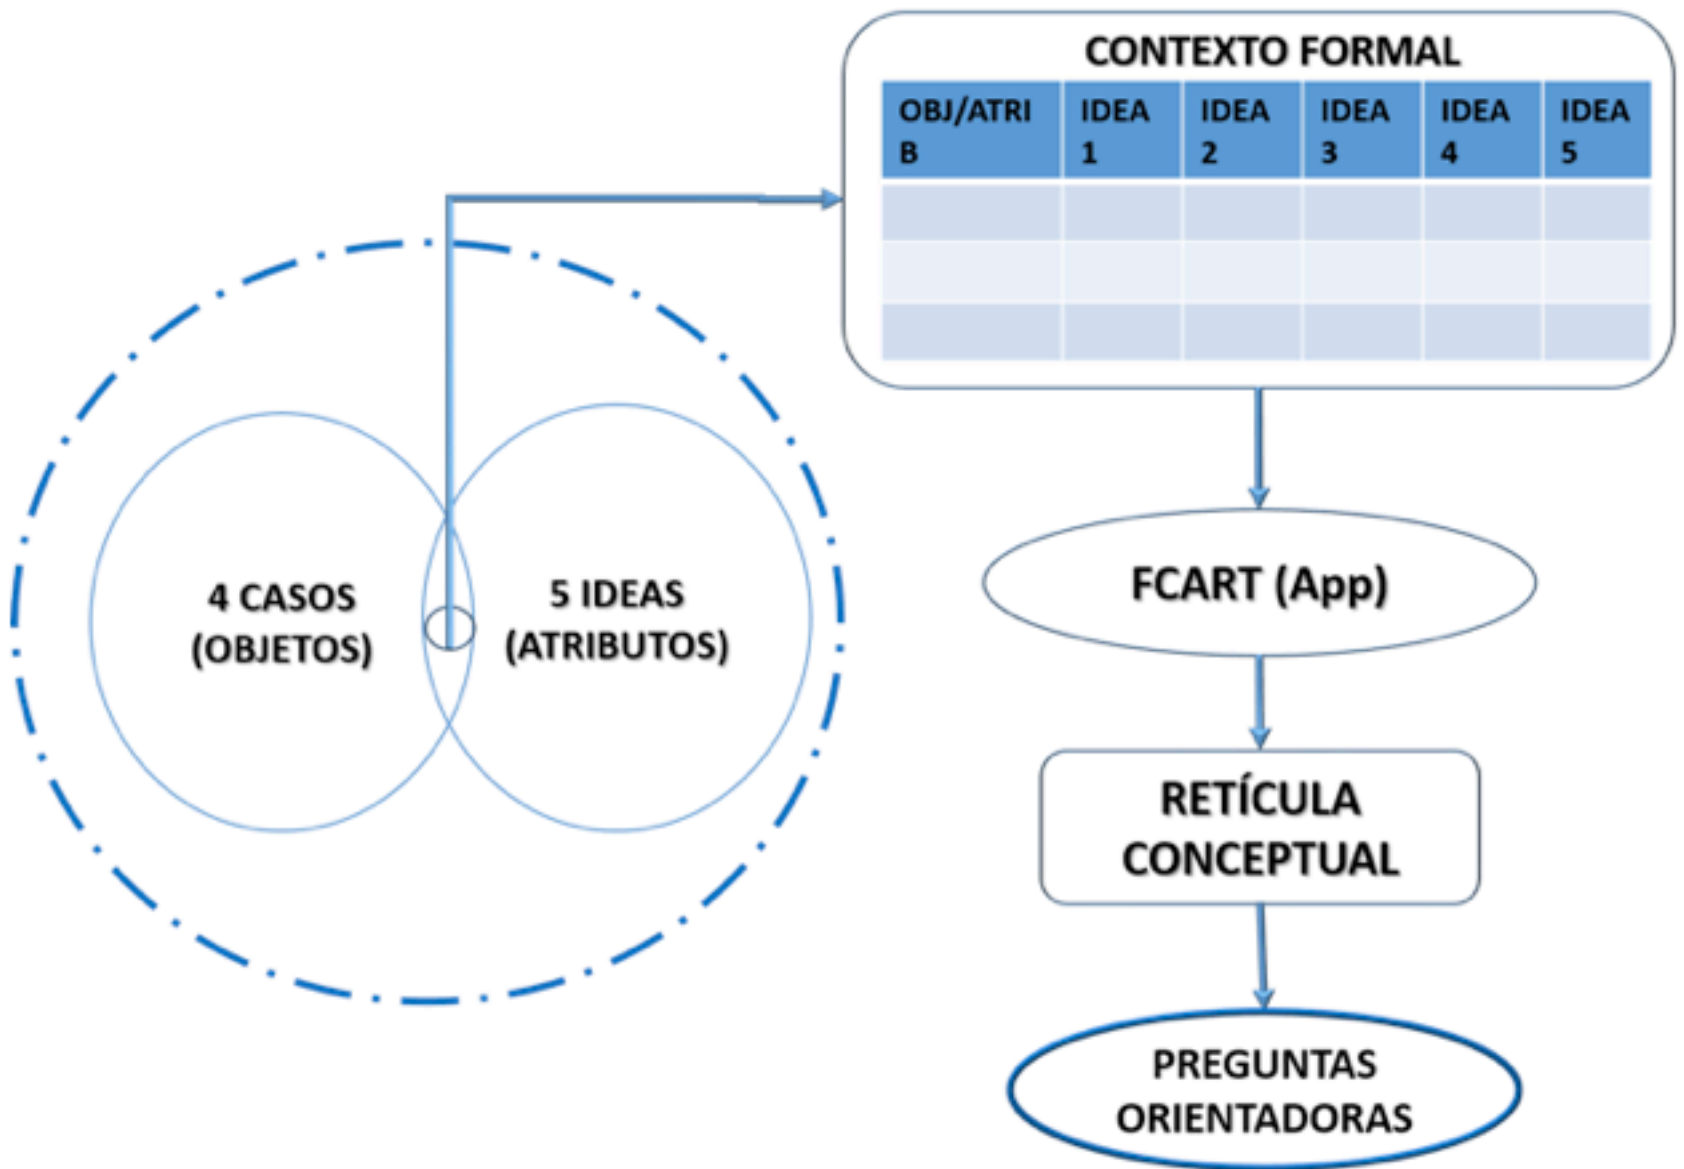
CONTEXTO FORMAL

| OBJ/ATRIB | IDEA 1 | IDEA 2 | IDEA 3 | IDEA 4 | IDEA 5 |
|---|---|---|---|---|---|
| | | | | | |
| | | | | | |
| | | | | | |

4 CASOS (OBJETOS)

5 IDEAS (ATRIBUTOS)

FCART (App)

RETÍCULA CONCEPTUAL

PREGUNTAS ORIENTADORAS